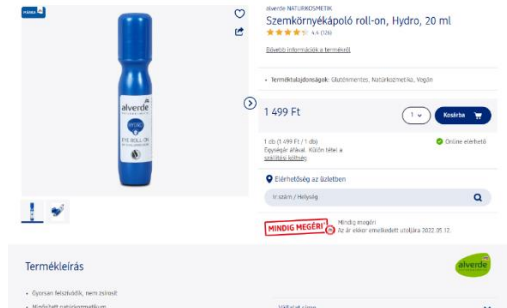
alverde NATURKOSMETIK

Szemkörnyékápoló roll-on, Hydro, 20 ml

4.4 (126)

Bővebb információk a termékről

Termékjellemzők: Gluténmentes, Natúrkozmetika, Vegán

1 499 Ft

1

Kosárba

1 db (1 499 Ft / 1 db)
Egységár alatt. Külön tétel a szállítási költség

Online elérhető

Elérhetőség az üzletben

Ir. szám / Helység

MINDIG MEGÉRI

Mindig megéri
Az ár ekkor emelkedett utoljára 2022.05.12.

alverde EYE ROLL-ON

Termékleírás

alverde

Gyorsan felszívódik, nem zsíros
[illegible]